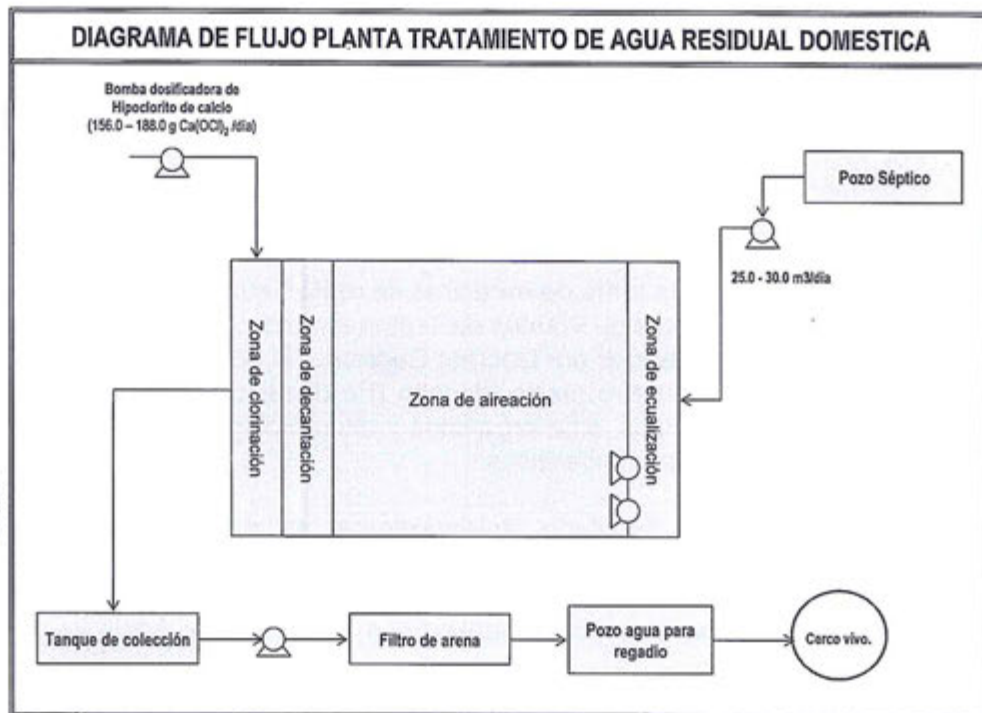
DIAGRAMA DE FLUJO PLANTA TRATAMIENTO DE AGUA RESIDUAL DOMESTICA

Bomba dosificadora de Hipoclorito de calcio (156.0 – 188.0 g $Ca(OCl)_2$ /día)

Pozo Séptico

25.0 - 30.0 m3/día

Zona de cloración

Zona de decantación

Zona de aireación

Zona de ecualización

Tanque de colección

Filtro de arena

Pozo agua para regadio

Cerco vivo.